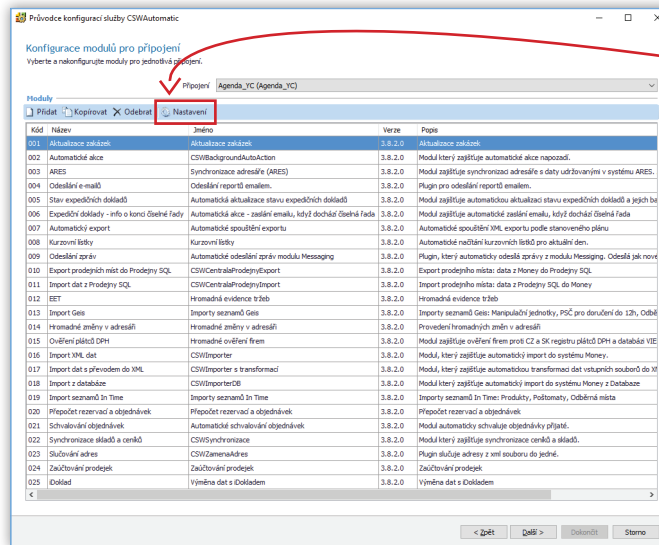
Průvodce konfigurací služby CSWAutomatic

Konfigurace modulů pro připojení
Vyberte a nakonfigurujte moduly pro jednotlivá připojení.

Připojení Agenda_YC (Agenda_YC)

Moduly
Přidat Kopírovat Odebrat Nastavení

| Kód | Název | Jméno | Verze | Popis |
|---|---|---|---|---|
| 001 | Aktualizace zakázek | Aktualizace zakázek | 3.8.2.0 | |
| 002 | Automatické akce | CSWBackgroundAutoAction | 3.8.2.0 | Modul který zajišťuje automatické akce napozadí. |
| 003 | ARES | Synchronizace adresáře (ARES) | 3.8.2.0 | Modul zajišťuje aktualizaci adresáře s daty udržovanými v systému ARES. |
| 004 | Odeslání e-mailů | Odeslání reportů emailem. | 3.8.2.0 | Plugin pro odeslání reportů emailem. |
| 005 | Stav expedičních dokladů | Automatická aktualizace stavu expedičních dokladů | 3.8.2.0 | Modul zajišťuje automatickou aktualizaci stavu expedičních dokladů a jejich ba |
| 006 | Expediční doklady - info o konci číselné řady | Automatické akce - zaslání emailu, když dochází číselná řada | 3.8.2.0 | Modul zajišťuje automatické zaslání emailu, když dochází číselná řada |
| 007 | Automatický export | Automatické spouštění exportu | 3.8.2.0 | Automatické spouštění XML exportu podle stanoveného plánu |
| 008 | Kurzovní lístky | Kurzovní lístky | 3.8.2.0 | Automatické načítání kurzovních lístků pro aktuální den. |
| 009 | Odeslání zpráv | Automatické odeslání zpráv modulu Messaging | 3.8.2.0 | Plugin, který automaticky odesílá zprávy z modulu Messging. Odesílá jak nove |
| 010 | Export prodejních míst do Prodejny SQL | CSWCentralaProdejnyExport | 3.8.2.0 | Export prodejního místa: data z Money do Prodejny SQL |
| 011 | Import dat z Prodejny SQL | CSWCentralaProdejnyImport | 3.8.2.0 | Import prodejního místa: data z Prodejny SQL do Money |
| 012 | EET | Hromadná evidence tržeb | 3.8.2.0 | Hromadná evidence tržeb |
| 013 | Import Geis | Importy seznamů Geis | 3.8.2.0 | Importy seznamů Geis: Manipulační jednotky, PSČ pro doručení do 12h, Odbě |
| 014 | Hromadné změny v adresáři | Hromadné změny v adresáři | 3.8.2.0 | Provedení hromadných změn v adresáři |
| 015 | Ověření plátců DPH | Hromadné ověření firem | 3.8.2.0 | Modul zajišťuje ověření firem proti CZ a SK registru plátců DPH a databázi VIE |
| 016 | Import XML dat | CSWImporter | 3.8.2.0 | Modul, který zajišťuje automatický import do systému Money. |
| 017 | Import dat s převodem do XML | CSWImporter s transformací | 3.8.2.0 | Modul zajišťuje automatickou transformaci dat vstupních souborů do X |
| 018 | Import z databáze | CSWImporterDB | 3.8.2.0 | Modul který zajišťuje automatický import do systému Money z Databaze |
| 019 | Import seznamů In Time | Importy seznamů In Time | 3.8.2.0 | Importy seznamů In Time: Produkty, Poštomaty, Odběrná místa |
| 020 | Přepočet rezervací a objednávek | Přepočet rezervací a objednávek | 3.8.2.0 | Přepočet rezervací a objednávek |
| 021 | Schvalování objednávek | Automatické schvalování objednávek | 3.8.2.0 | Modul automaticky schvaluje objednávky přijaté. |
| 022 | Synchronizace skladů a ceníků | CSWSynchronizace | 3.8.2.0 | Modul, který zajišťuje synchronizaci ceníků a skladů. |
| 023 | Slučování adres | CSWZamenaAdres | 3.8.2.0 | Plugin slučuje adresy z xml souboru do jedné. |
| 024 | Zaúčtování prodejek | Zaúčtování prodejek | 3.8.2.0 | Zaúčtování prodejek |
| 025 | iDoklad | Výměna dat s iDokladem | 3.8.2.0 | Výměna dat s iDokladem |

< Zpět Další > Dokončit Storno